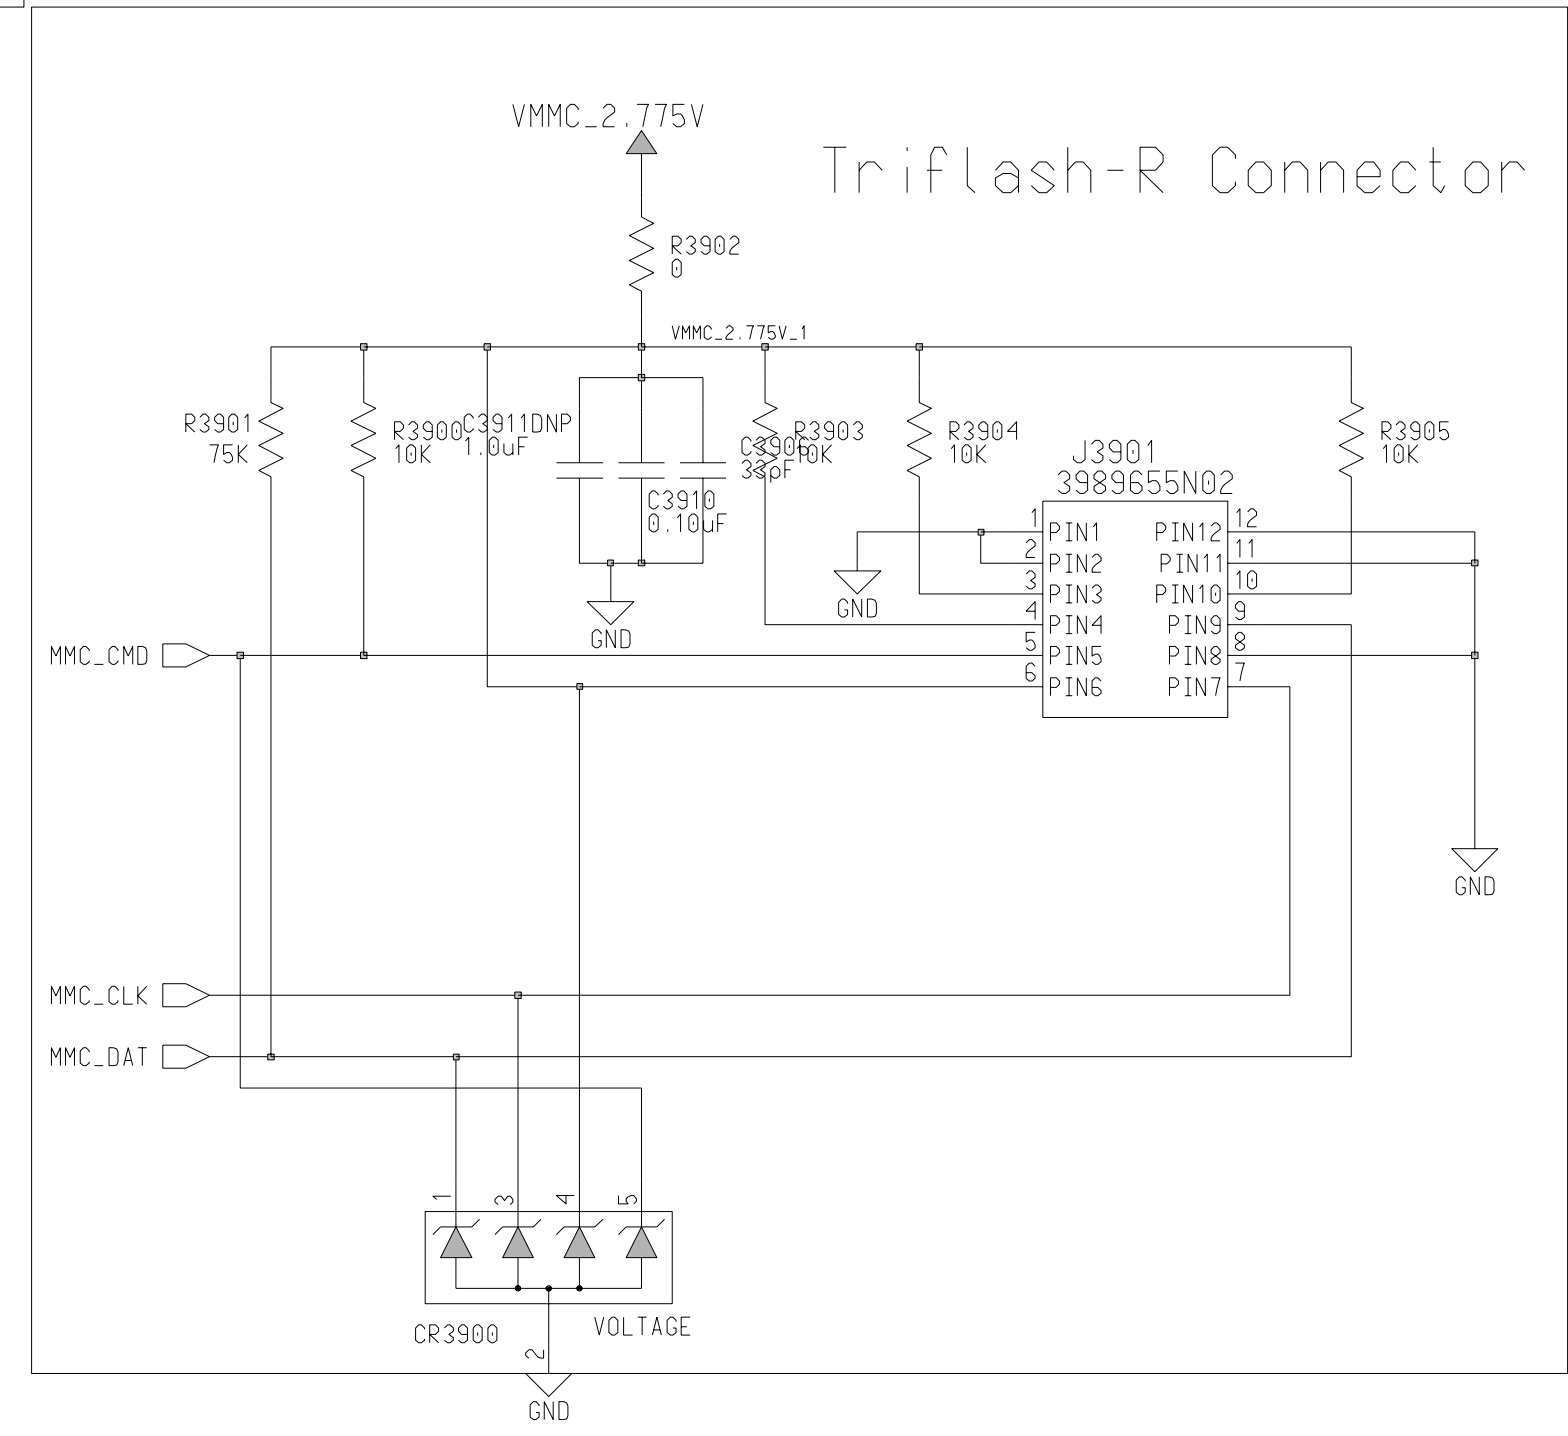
VMMC_2.775V

Triflash-R Connector

R3902
0

VMMC_2.775V_1

R3901
75K

R3900
10K

C3911DNP
1.0uF

C3906
33pF

R3903
10K

R3904
10K

R3905
10K

C3910
0.10uF

J3901
3989655N02

GND

GND

| | | | |
|---|---|---|---|
| 1 | PIN1 | PIN12 | 12 |
| 2 | PIN2 | PIN11 | 11 |
| 3 | PIN3 | PIN10 | 10 |
| 4 | PIN4 | PIN9 | 9 |
| 5 | PIN5 | PIN8 | 8 |
| 6 | PIN6 | PIN7 | 7 |

MMC_CMD

GND

MMC_CLK

MMC_DAT

1 3 4 5

CR3900

VOLTAGE

2

GND